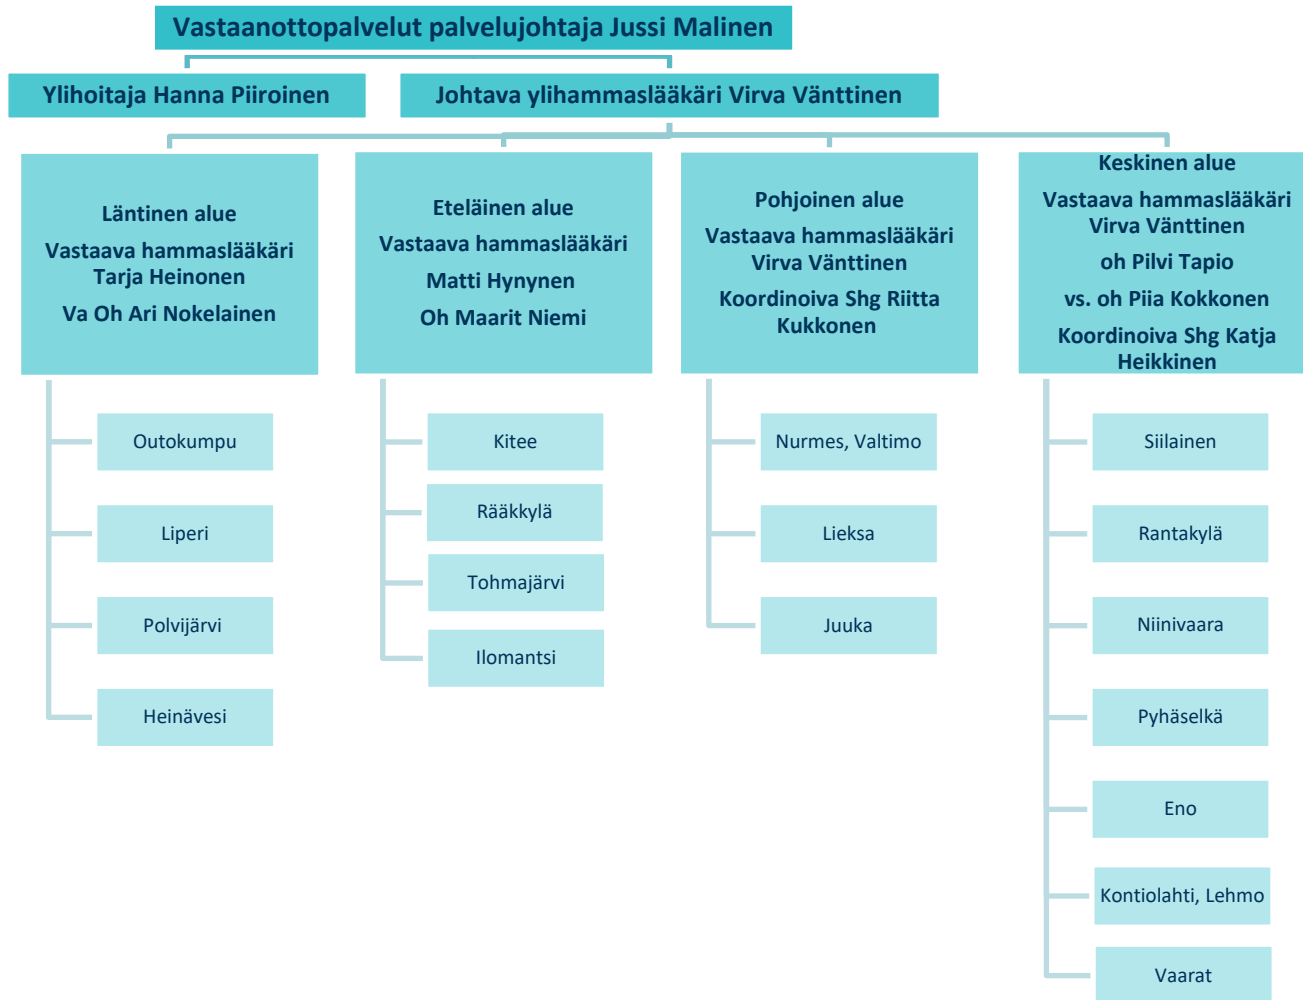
Vastaanottopalvelut palvelujohtaja Jussi Malinen

Ylihoitaja Hanna Piiroinen

Johtava ylihammaslääkäri Virva Vänttinen

Läntinen alue
Vastaava hammaslääkäri Tarja Heinonen
Va Oh Ari Nokelainen

Outokumpu

Liperi

Polvijärvi

Heinävesi

Eteläinen alue
Vastaava hammaslääkäri
Matti Hynynen
Oh Maarit Niemi

Kitee

Rääkkylä

Tohmajärvi

Ilomantsi

Pohjoinen alue
Vastaava hammaslääkäri Virva Vänttinen
Koordinoiva Shg Riitta Kukkonen

Nurmes, Valtimo

Lieksa

Juuka

Keskinen alue
Vastaava hammaslääkäri Virva Vänttinen
oh Pilvi Tapio
vs. oh Piia Kokkonen
Koordinoiva Shg Katja Heikkinen

Siilainen

Rantakylä

Niinivaara

Pyhäselkä

Eno

Kontiolahti, Lehmo

Vaarat